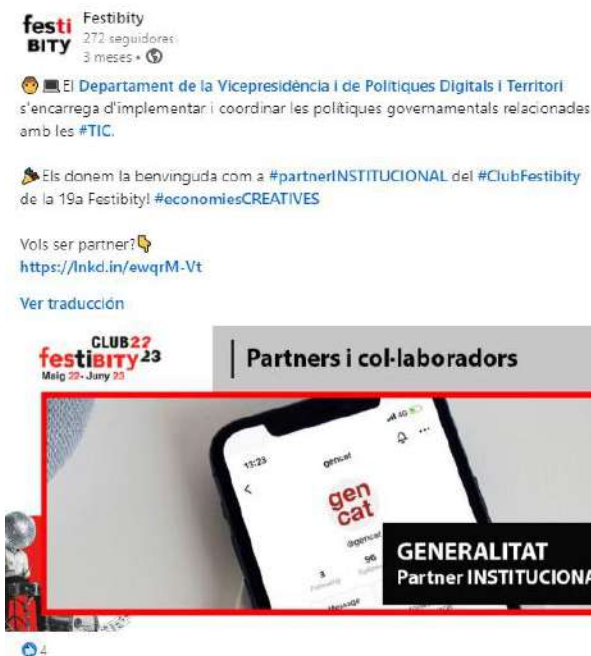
festi BITY Festibity
272 seguidores
3 meses •

El Departament de la Vicepresidència i de Polítiques Digitals i Territori s'encarrega d'implementar i coordinar les polítiques governamentals relacionades amb les #TIC.

Els donem la benvinguda com a #partnerINSTITUCIONAL del #ClubFestibity de la 19a Festibity! #economiesCREATIVES

Vols ser partner?
https://lnkd.in/ewqrM-Vt

Ver traducción

CLUB 22 festiBITY 23
Maig 22 - June 23

Partners i col·laboradors

13:23
gencat
gen cat
@gencat
3
96
GENERALITAT
Partner INSTITUCIONA

4